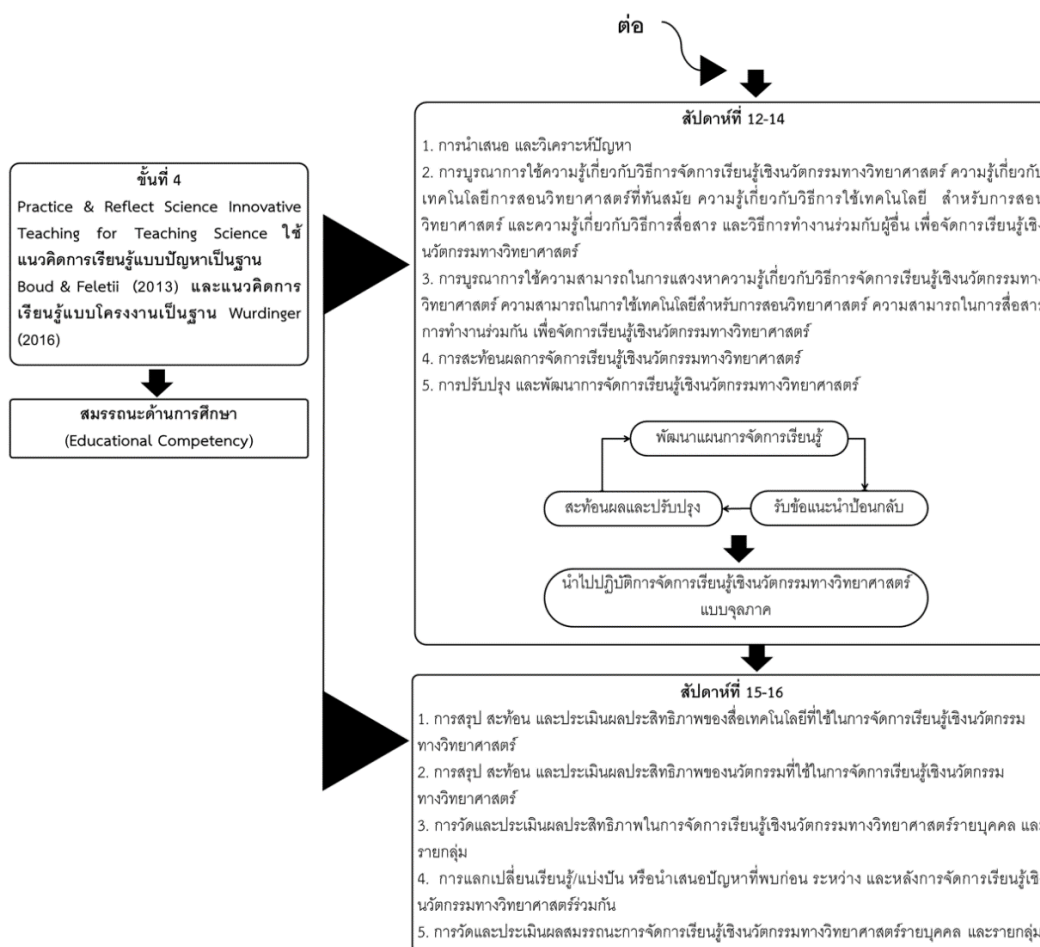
ต่อ

ขั้นที่ 4
Practice & Reflect Science Innovative Teaching for Teaching Science ใช้แนวคิดการเรียนรู้แบบปัญหาเป็นฐาน Boud & Feletii (2013) และแนวคิดการเรียนรู้แบบโครงงานเป็นฐาน Wurdinger (2016)

สมรรถนะด้านการศึกษา
(Educational Competency)

สัปดาห์ที่ 12-14
1. การนำเสนอ และวิเคราะห์ปัญหา
2. การบูรณาการใช้ความรู้เกี่ยวกับวิธีการจัดการเรียนรู้เชิงนวัตกรรมทางวิทยาศาสตร์ ความรู้เกี่ยวกับเทคโนโลยีการสอนวิทยาศาสตร์ที่ทันสมัย ความรู้เกี่ยวกับวิธีการใช้เทคโนโลยี สำหรับการสอนวิทยาศาสตร์ และความรู้เกี่ยวกับวิธีการสื่อสาร และวิธีการทำงานร่วมกับผู้อื่น เพื่อจัดการเรียนรู้เชิงนวัตกรรมทางวิทยาศาสตร์
3. การบูรณาการใช้ความสามารถในการแสวงหาความรู้เกี่ยวกับวิธีการจัดการเรียนรู้เชิงนวัตกรรมทางวิทยาศาสตร์ ความสามารถในการใช้เทคโนโลยีสำหรับการสอนวิทยาศาสตร์ ความสามารถในการสื่อสาร การทำงานร่วมกัน เพื่อจัดการเรียนรู้เชิงนวัตกรรมทางวิทยาศาสตร์
4. การสะท้อนผลการจัดการเรียนรู้เชิงนวัตกรรมทางวิทยาศาสตร์
5. การปรับปรุง และพัฒนาการจัดการเรียนรู้เชิงนวัตกรรมทางวิทยาศาสตร์

พัฒนาแผนการจัดการเรียนรู้
รับข้อแนะนำป้อนกลับ
สะท้อนผลและปรับปรุง

นำไปปฏิบัติการจัดการเรียนรู้เชิงนวัตกรรมทางวิทยาศาสตร์แบบจุลภาค

สัปดาห์ที่ 15-16
1. การสรุป สะท้อน และประเมินผลประสิทธิภาพของสื่อเทคโนโลยีที่ใช้ในการจัดการเรียนรู้เชิงนวัตกรรมทางวิทยาศาสตร์
2. การสรุป สะท้อน และประเมินผลประสิทธิภาพของนวัตกรรมที่ใช้ในการจัดการเรียนรู้เชิงนวัตกรรมทางวิทยาศาสตร์
3. การวัดและประเมินผลประสิทธิภาพในการจัดการเรียนรู้เชิงนวัตกรรมทางวิทยาศาสตร์รายบุคคล และรายกลุ่ม
4. การแลกเปลี่ยนเรียนรู้/แบ่งปัน หรือนำเสนอปัญหาที่พบก่อน ระหว่าง และหลังการจัดการเรียนรู้เชิงนวัตกรรมทางวิทยาศาสตร์ร่วมกัน
5. การวัดและประเมินผลสมรรถนะการจัดการเรียนรู้เชิงนวัตกรรมทางวิทยาศาสตร์รายบุคคล และรายกลุ่ม